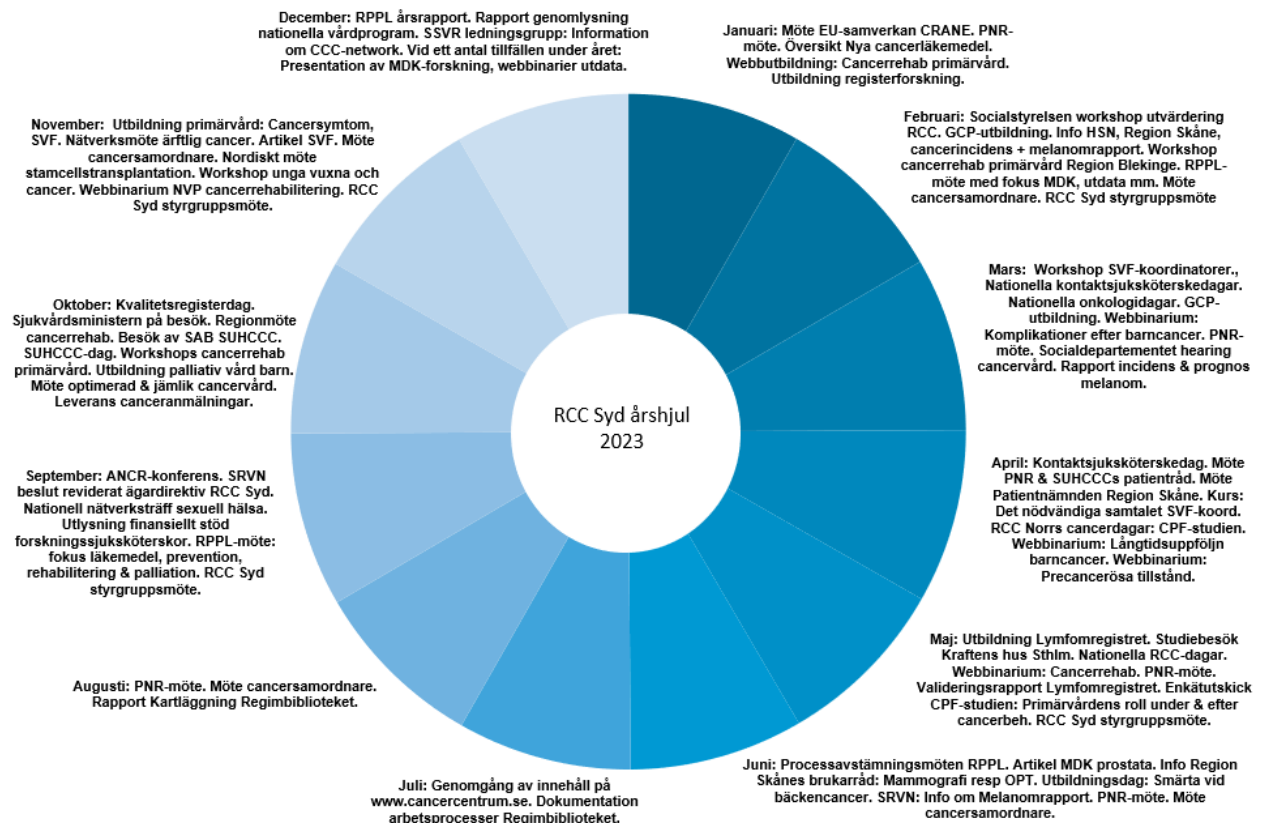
RCC Syd årshjul 2023

Januari: Möte EU-samverkan CRANE. PNR-möte. Översikt Nya cancerläkemedel. Webbutbildning: Cancerrehab primärvård. Utbildning registerforskning.

Februari: Socialstyrelsen workshop utvärdering RCC. GCP-utbildning. Info HSN, Region Skåne, cancerincidens + melanomrapport. Workshop cancerrehab primärvård Region Blekinge. RPPL-möte med fokus MDK, utdata mm. Möte cancersamordnare. RCC Syd styrgruppsmöte

Mars: Workshop SVF-koordinatorer., Nationella kontaktsjuksköterskedagar. Nationella onkologidagar. GCP-utbildning. Webbinarium: Komplikationer efter barncancer. PNR-möte. Socialdepartementet hearing cancervård. Rapport incidens & prognos melanom.

April: Kontaktsjuksköterskedag. Möte PNR & SUHCCCs patienträd. Möte Patientnämnden Region Skåne. Kurs: Det nödvändiga samtalet SVF-koord. RCC Norrs cancerdagar: CPF-studien. Webbinarium: Långtidsuppföljn barncancer. Webbinarium: Precancerösa tillstånd.

Maj: Utbildning Lymfomregistret. Studiebesök Kraftens hus Sthlm. Nationella RCC-dagar. Webbinarium: Cancerrehab. PNR-möte. Valideringsrapport Lymfomregistret. Enkätutskick CPF-studien: Primärvårdens roll under & efter cancerbeh. RCC Syd styrgruppsmöte.

Juni: Processavstämningsmöten RPPL. Artikel MDK prostata. Info Region Skånes brukarråd: Mammografi resp OPT. Utbildningsdag: Smärta vid bäckencancer. SRVN: Info om Melanomrapport. PNR-möte. Möte cancersamordnare.

Juli: Genomgång av innehåll på www.cancercentrum.se. Dokumentation arbetsprocesser Regimbiblioteket.

Augusti: PNR-möte. Möte cancersamordnare. Rapport Kartläggning Regimbiblioteket.

September: ANCR-konferens. SRVN beslut reviderat ägardirektiv RCC Syd. Nationell nätverksträff sexuell hälsa. Utlysning finansiellt stöd forskningssjuksköterskor. RPPL-möte: fokus läkemedel, prevention, rehabilitering & palliation. RCC Syd styrgruppsmöte.

Oktober: Kvalitetsregisterdag. Sjukvårdsministern på besök. Regionmöte cancerrehab. Besök av SAB SUHCCC. SUHCCC-dag. Workshops cancerrehab primärvård. Utbildning palliativ vård barn. Möte optimerad & jämlik cancervård. Leverans canceranmälningar.

November: Utbildning primärvård: Cancersymtom, SVF. Nätverksmöte ärftlig cancer. Artikel SVF. Möte cancersamordnare. Nordiskt möte stamcellstransplantation. Workshop unga vuxna och cancer. Webbinarium NVP cancerrehabilitering. RCC Syd styrgruppsmöte.

December: RPPL årsrapport. Rapport genomlysning nationella vårdprogram. SSVR ledningsgrupp: Information om CCC-network. Vid ett antal tillfällen under året: Presentation av MDK-forskning, webbinarier utdata.